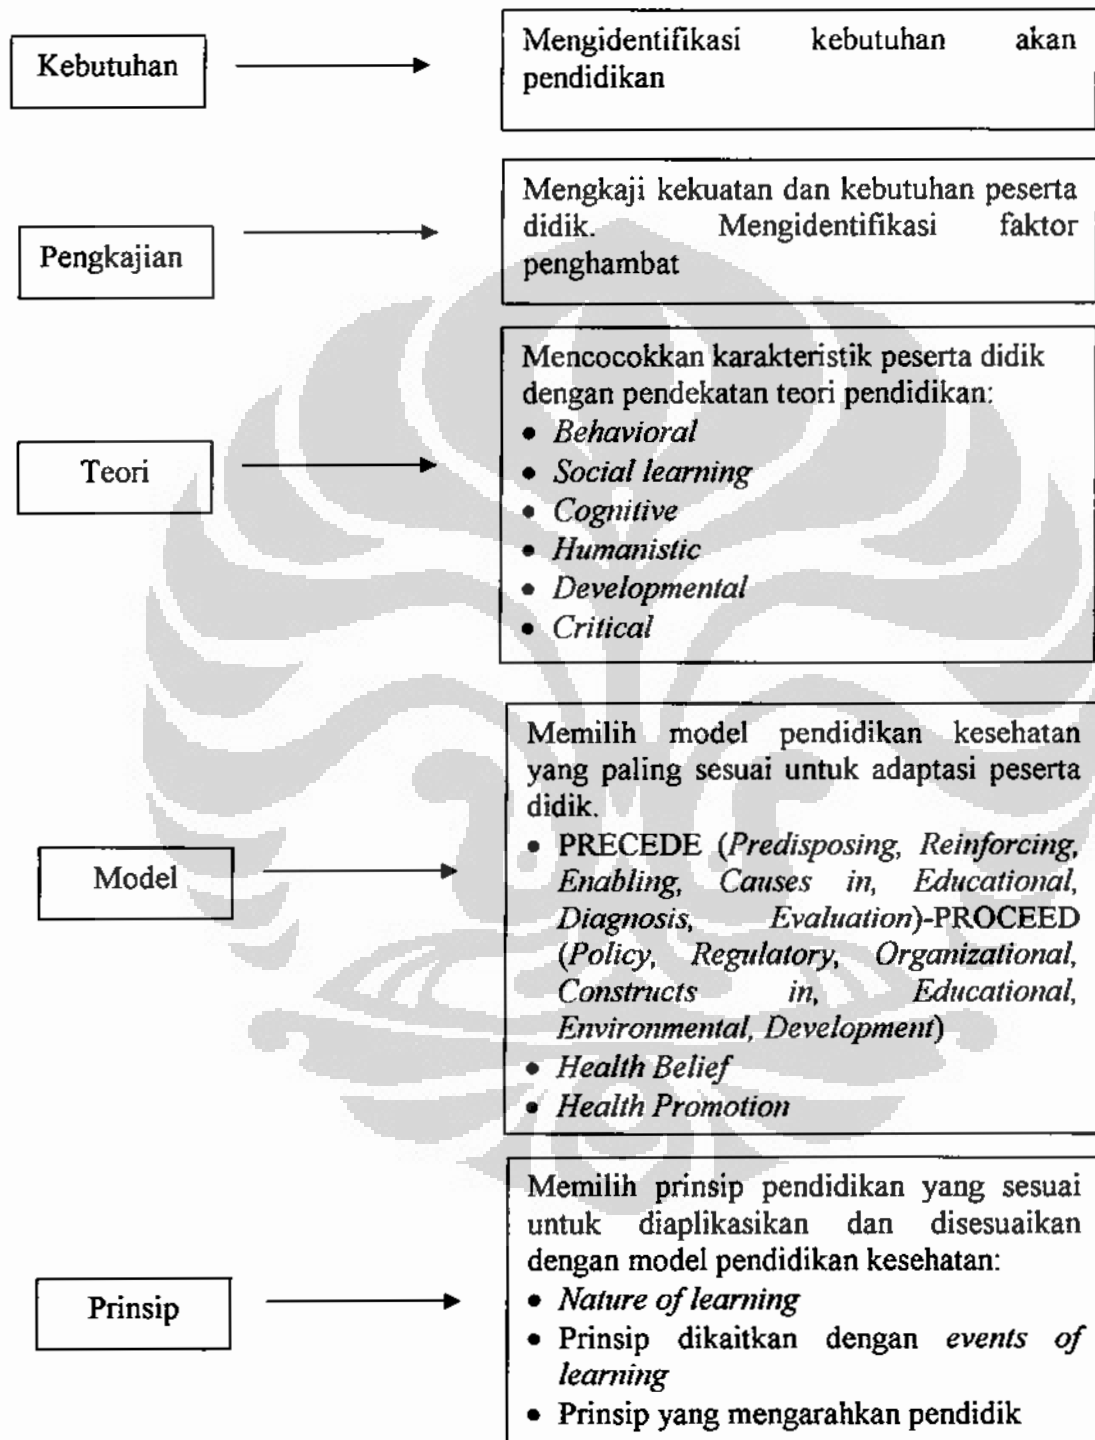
Kebutuhan

Mengidentifikasi kebutuhan akan pendidikan

Pengkajian

Mengkaji kekuatan dan kebutuhan peserta didik. Mengidentifikasi faktor penghambat

Teori

Mencocokkan karakteristik peserta didik dengan pendekatan teori pendidikan:
• Behavioral
• Social learning
• Cognitive
• Humanistic
• Developmental
• Critical

Model

Memilih model pendidikan kesehatan yang paling sesuai untuk adaptasi peserta didik.
• PRECEDE (Predisposing, Reinforcing, Enabling, Causes in, Educational, Diagnosis, Evaluation)-PROCEED (Policy, Regulatory, Organizational, Constructs in, Educational, Environmental, Development)
• Health Belief
• Health Promotion

Prinsip

Memilih prinsip pendidikan yang sesuai untuk diaplikasikan dan disesuaikan dengan model pendidikan kesehatan:
• Nature of learning
• Prinsip dikaitkan dengan events of learning
• Prinsip yang mengarahkan pendidik